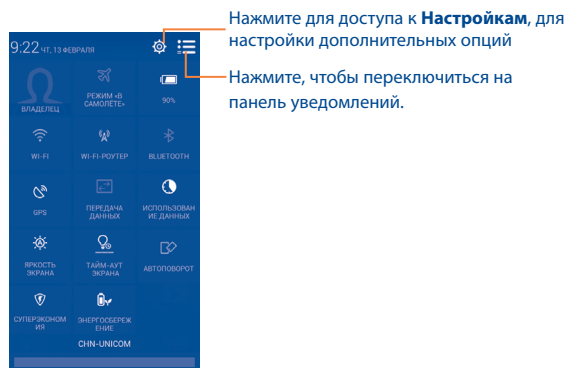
9:22 ЧТ, 13 ФЕВРАЛЯ

Нажмите для доступа к **Настройкам**, для настройки дополнительных опций

Нажмите, чтобы переключиться на панель уведомлений.

ВЛАДЕЛЕЦ

РЕЖИМ «В САМОЛЕТЕ»

90%

WI-FI

WI-FI-РОУТЕР

BLUETOOTH

GPS

ПЕРЕДАЧА ДАННЫХ

ИСПОЛЬЗОВАНИЕ ДАННЫХ

ЯРКОСТЬ ЭКРАНА

ТАЙМ-АУТ ЭКРАНА

АВТОПОВОРОТ

СУПЕРЭКОНОМИЯ

ЭНЕРГОСБЕРЕЖЕНИЕ

CHN-UNICOM